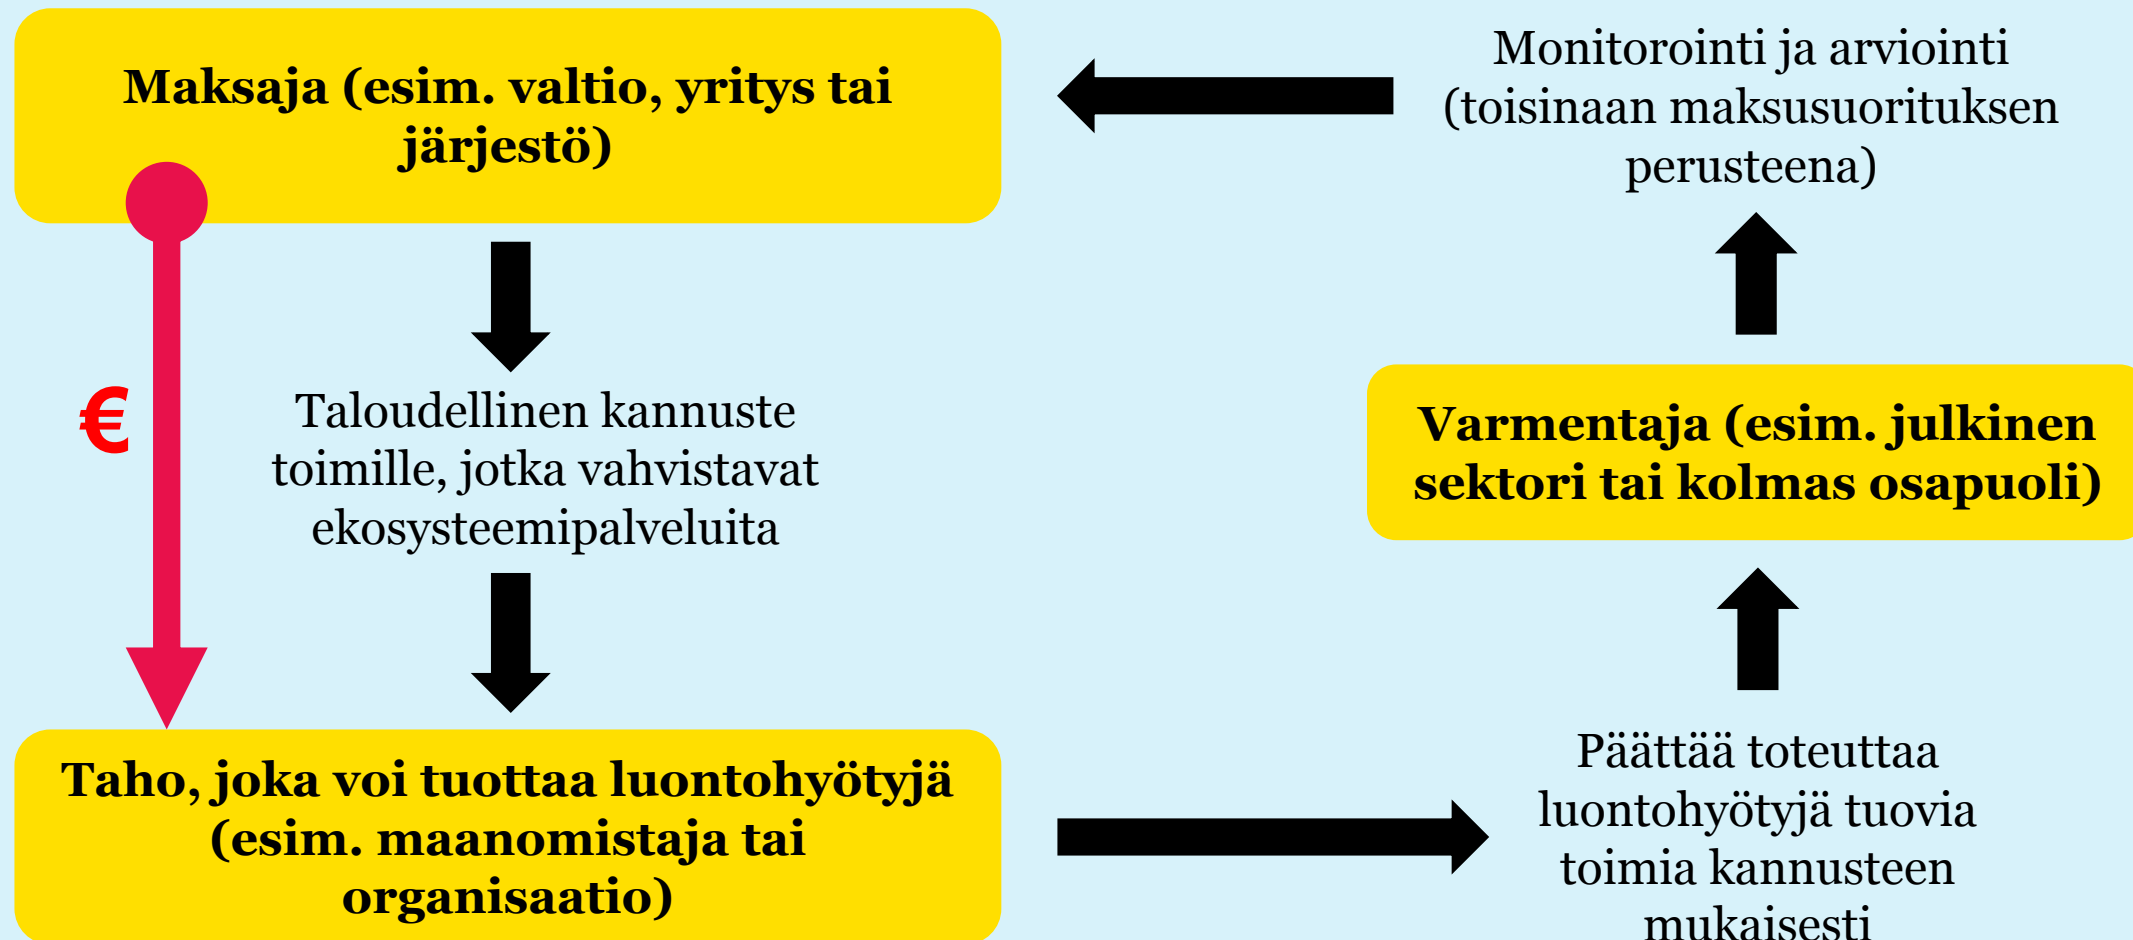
Maksaja (esim. valtio, yritys tai järjestö)

Monitorointi ja arviointi (toisinaan maksusuorituksen perusteena)

€

Taloudellinen kannuste toimille, jotka vahvistavat ekosysteemipalveluita

Varmentaja (esim. julkinen sektori tai kolmas osapuoli)

Taho, joka voi tuottaa luontohyötyjä (esim. maanomistaja tai organisaatio)

Päättää toteuttaa luontohyötyjä tuovia toimia kannusteen mukaisesti